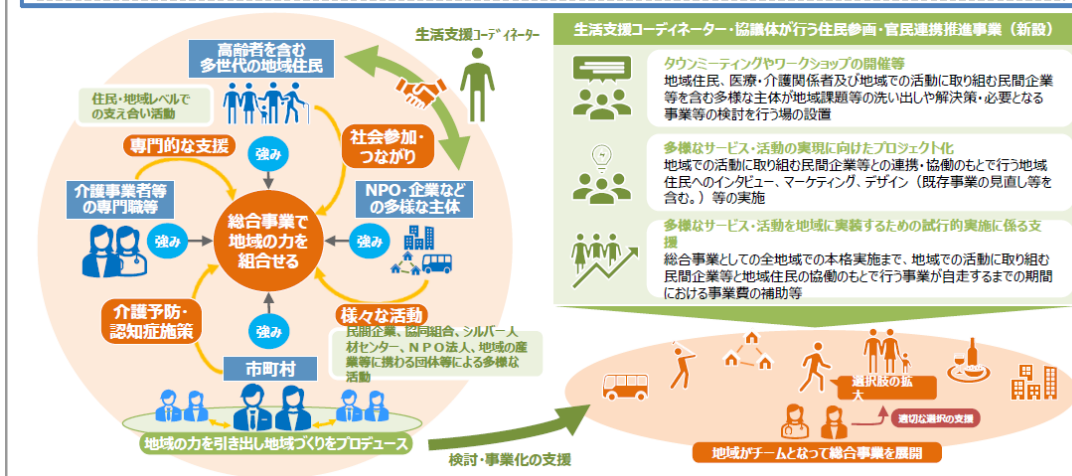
生活支援コーディネーター

高齢者を含む多世代の地域住民

住民・地域レベルでの支え合い活動

専門的な支援

強み

社会参加・つながり

介護事業者等の専門職等

総合事業で地域の力を組合せる

NPO・企業などの多様な主体

強み

強み

介護予防・認知症施策

強み

様々な活動

民間企業、協同組合、シルバー人材センター、NPO法人、地域の産業等に携わる団体等による多様な活動

市町村

地域の力を引き出し地域づくりをプロデュース

検討・事業化の支援

生活支援コーディネーター・協議体が行う住民参画・官民連携推進事業（新設）

タウンミーティングやワークショップの開催等
地域住民、医療・介護関係者及び地域での活動に取り組む民間企業等を含む多様な主体が地域課題等の洗い出しや解決策・必要となる事業等の検討を行う場の設置

多様なサービス・活動の実現に向けたプロジェクト化
地域での活動に取り組む民間企業等との連携・協働のもとで行う地域住民へのインタビュー、マーケティング、デザイン（既存事業の見直し等を含む。）等の実施

多様なサービス・活動を地域に実装するための試行的実施に係る支援
総合事業としての全地域での本格実施まで、地域での活動に取り組む民間企業等と地域住民の協働のもとで行う事業が自走するまでの期間における事業費の補助等

選択肢の拡大

適切な選択の支援

地域がチームとなって総合事業を展開